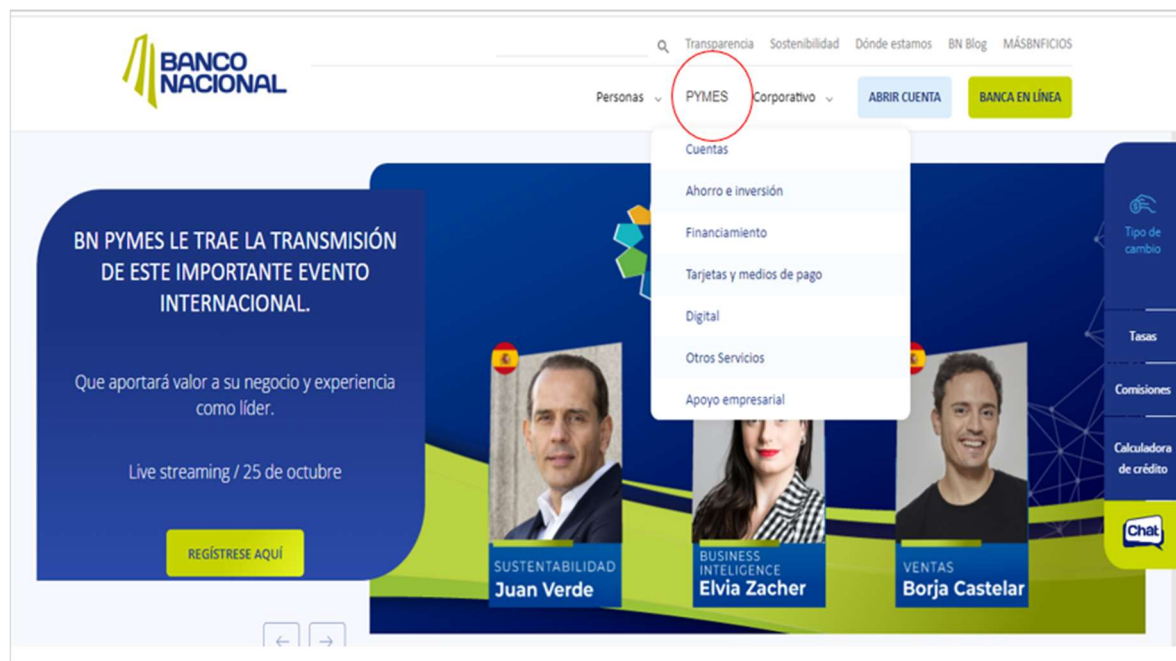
BANCO NACIONAL

Transparencia Sostenibilidad Dónde estamos BN Blog MÁSBNFICIOS

Personas PYMES Corporativo ABRIR CUENTA BANCA EN LÍNEA

Cuentas
Ahorro e inversión
Financiamiento
Tarjetas y medios de pago
Digital
Otros Servicios
Apoyo empresarial

BN PYMES LE TRAE LA TRANSMISIÓN DE ESTE IMPORTANTE EVENTO INTERNACIONAL.

Que aportará valor a su negocio y experiencia como líder.

Live streaming / 25 de octubre

REGÍSTRESE AQUÍ

SUSTENTABILIDAD
Juan Verde

BUSINESS INTELIGENCE
Elvia Zacher

VENTAS
Borja Castelar

Tipo de cambio

Tasas

Comisiones

Calculadora de crédito

Chat